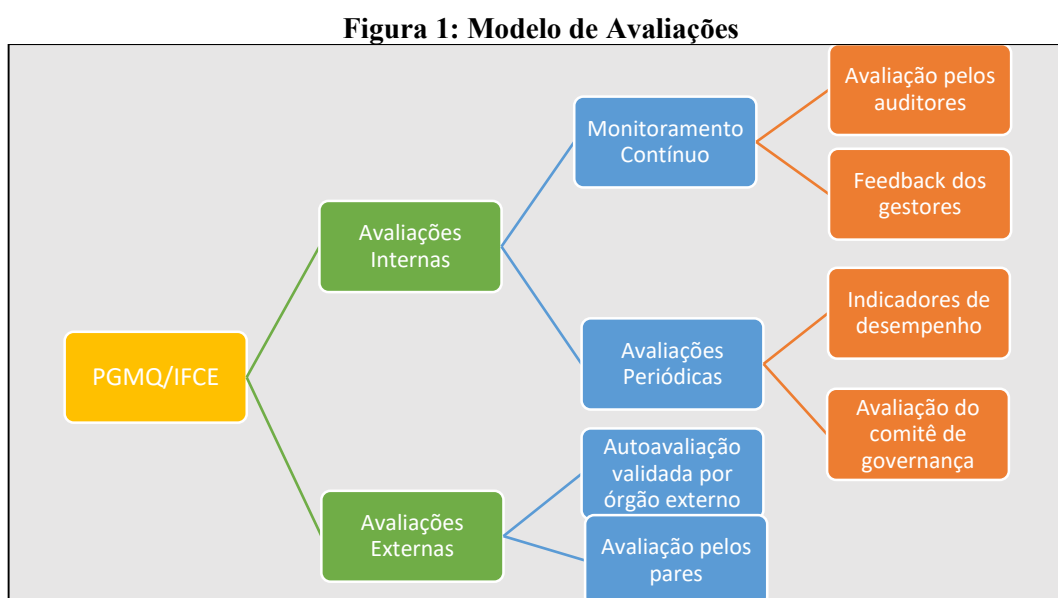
Figura 1: Modelo de Avaliações

PGMQ/IFCE

Avaliações Internas

Monitoramento Contínuo

Avaliação pelos auditores

Feedback dos gestores

Avaliações Periódicas

Indicadores de desempenho

Avaliação do comitê de governança

Avaliações Externas

Autoavaliação validada por órgão externo

Avaliação pelos pares